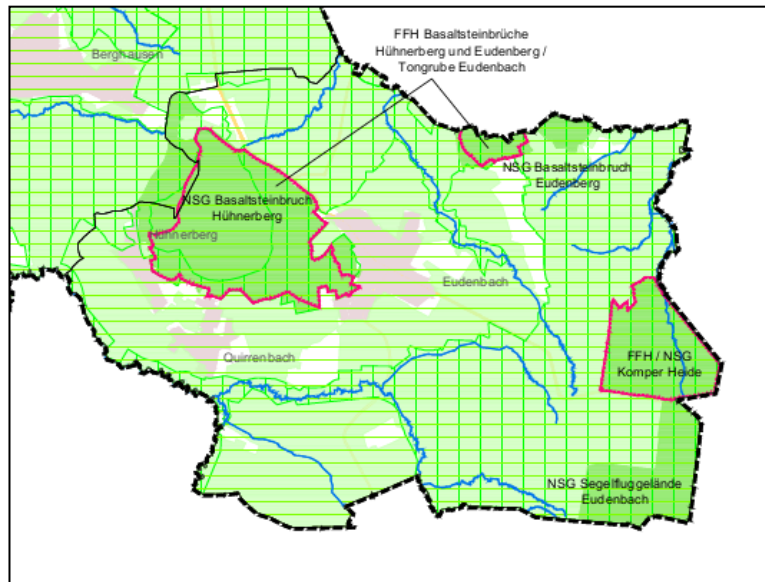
FFH Basaltsteinbrüche Hühnerberg und Eudenberg / Tongrube Eudenbach

Berghausen

NSG Basaltsteinbruch Hühnerberg

Hühnerberg

NSG Basaltsteinbruch Eudenberg

Eudenbach

Quirrenbach

FFH / NSG Komper Heide

NSG Segelfluggelände Eudenbach